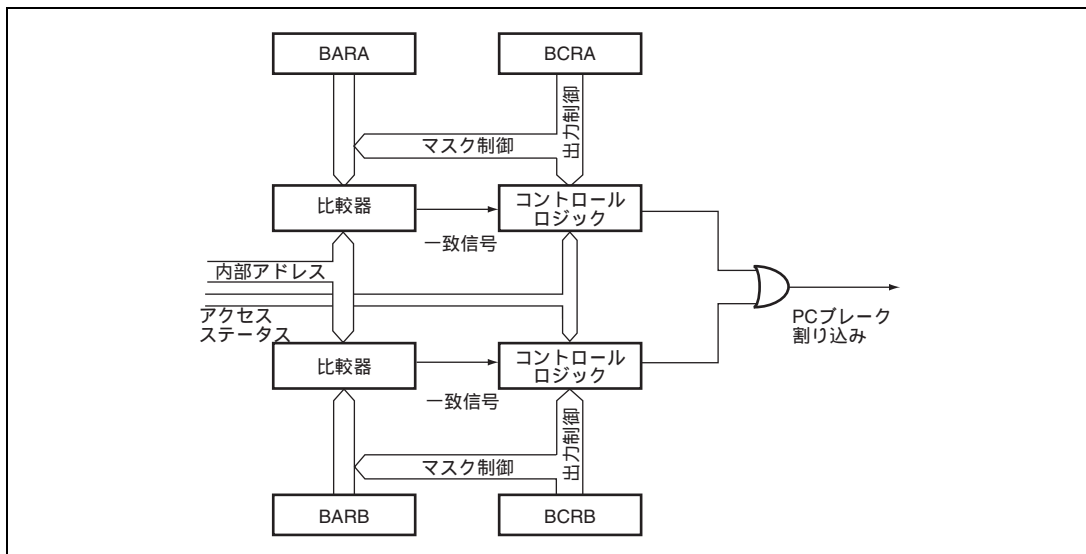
BARA

BCRA

出力制御

マスク制御

比較器

コントロール
ロジック

一致信号

内部アドレス

アクセス
ステータス

PCブレーク
割り込み

比較器

コントロール
ロジック

一致信号

出力制御

マスク制御

BARB

BCRB